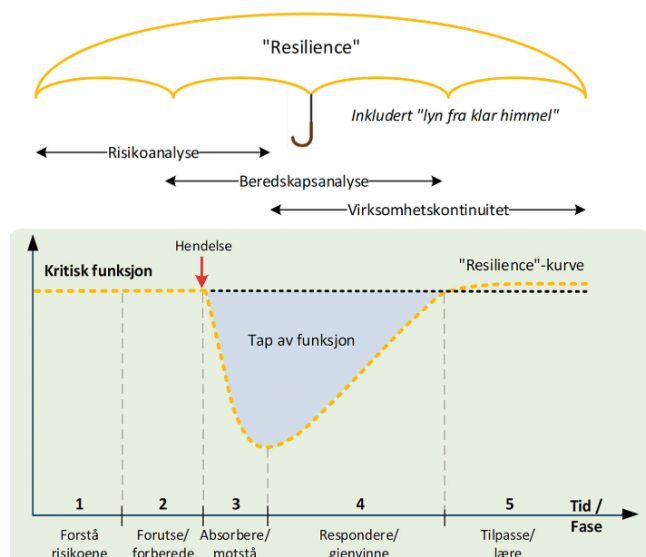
"Resilience"

Inkludert "lyn fra klar himmel"

Risikoanalyse

Beredskapsanalyse

Virksomhetskontinuitet

Hendelse

Kritisk funksjon

"Resilience"-kurve

Tap av funksjon

1
2
3
4
5

Tid / Fase

Forstå risikoene

Forutse/ forberede

Absorbere/ motstå

Respondere/ gjenvinne

Tilpasse/ lære